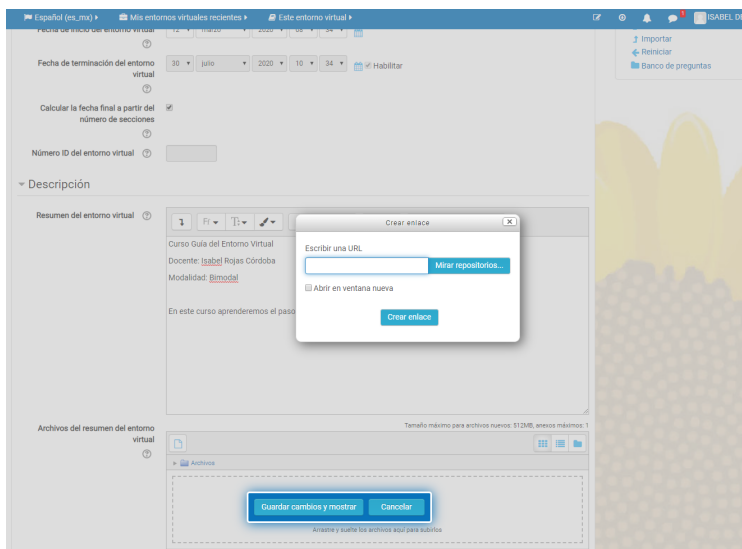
Español (es_mx) ▸ Mis entornos virtuales recientes ▸ Este entorno virtual ▸ ISABEL D

Fecha de inicio del entorno virtual 12 marzo 2020 08 34

Importar
Reiniciar
Banco de preguntas

Fecha de terminación del entorno virtual 30 julio 2020 10 34 Habilitar

Calcular la fecha final a partir del número de secciones

Número ID del entorno virtual

Descripción

Resumen del entorno virtual

Curso Guía del Entorno Virtual
Docente: Isabel Rojas Córdoba
Modalidad: Bimodal

En este curso aprenderemos el paso

Crear enlace
Escribir una URL
Mirar repositorios...
Abrir en ventana nueva
Crear enlace

Archivos del resumen del entorno virtual

Tamaño máximo para archivos nuevos: 512MB, anexos máximos: 1

Archivos

Guardar cambios y mostrar Cancelar

Arrastre y suelte los archivos aquí para subirlos